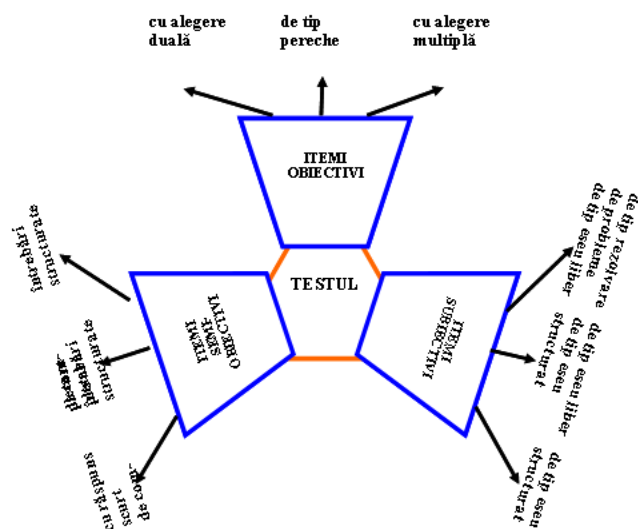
cu alegere duală

de tip pereche

cu alegere multiplă

ITEMI OBIECTIVI

TESTUL

ITEMI SEMI-OBIECTIVI

ITEMI SUBIECTIVI

întrebări structurate

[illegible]

de completare

de tip rezolvare de probleme

de tip eseu liber

de tip eseu liber structurat

de tip eseu structurat